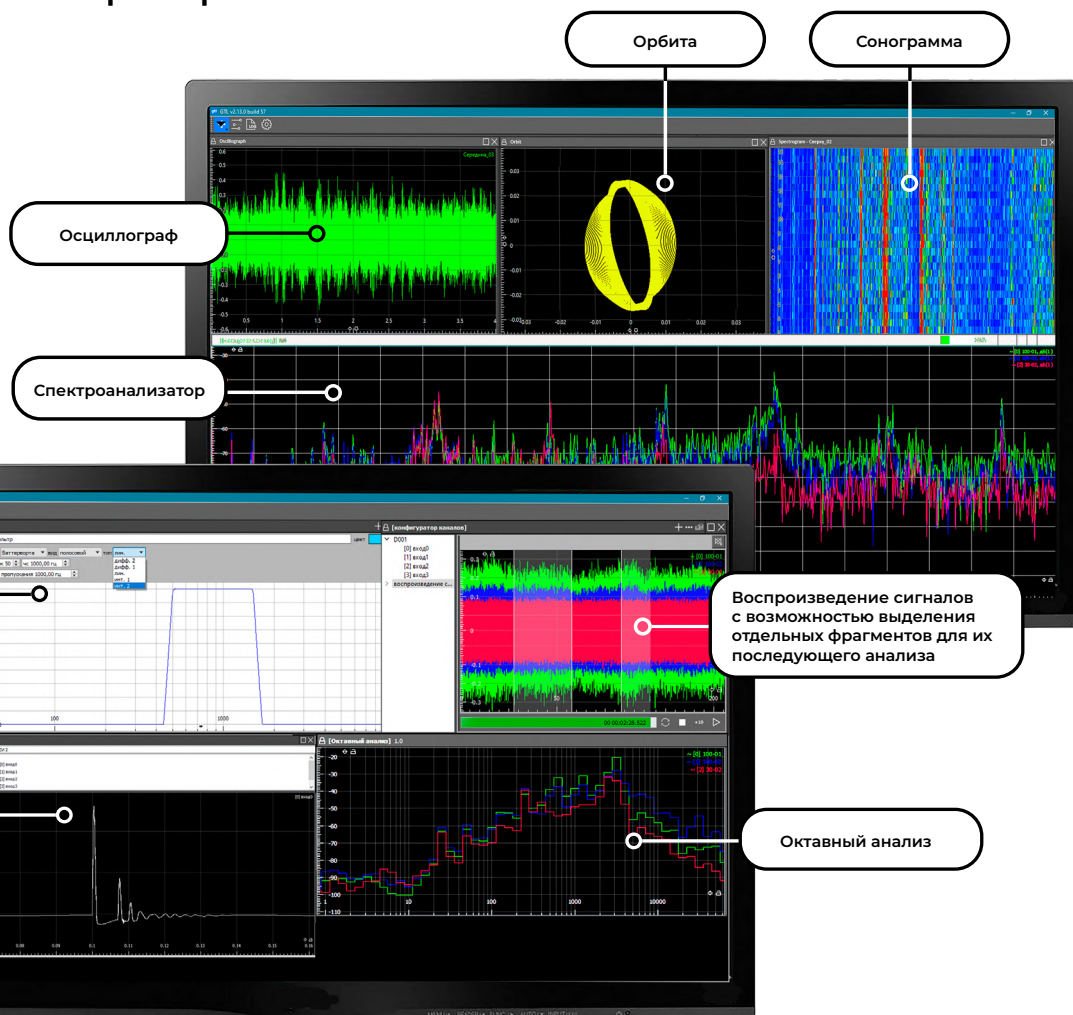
Орбита

Сонограмма

Осциллограф

Спектроанализатор

Воспроизведение сигналов с возможностью выделения отдельных фрагментов для их последующего анализа

Октавный анализ

Oscillograph

Orbit

Spectrogram

[конфигуратор каналов]

D001

[0] вход0

[1] вход1

[2] вход2

[3] вход3

воспроизведение с...

Баттерворта

полосовой

лин.

дифф. 2

дифф. 1

инт. 1

инт. 2

пропускания 1000,00 гц

[Октавный анализ] 1.0

100

1000

10000

10

1

00:00:02:28.522